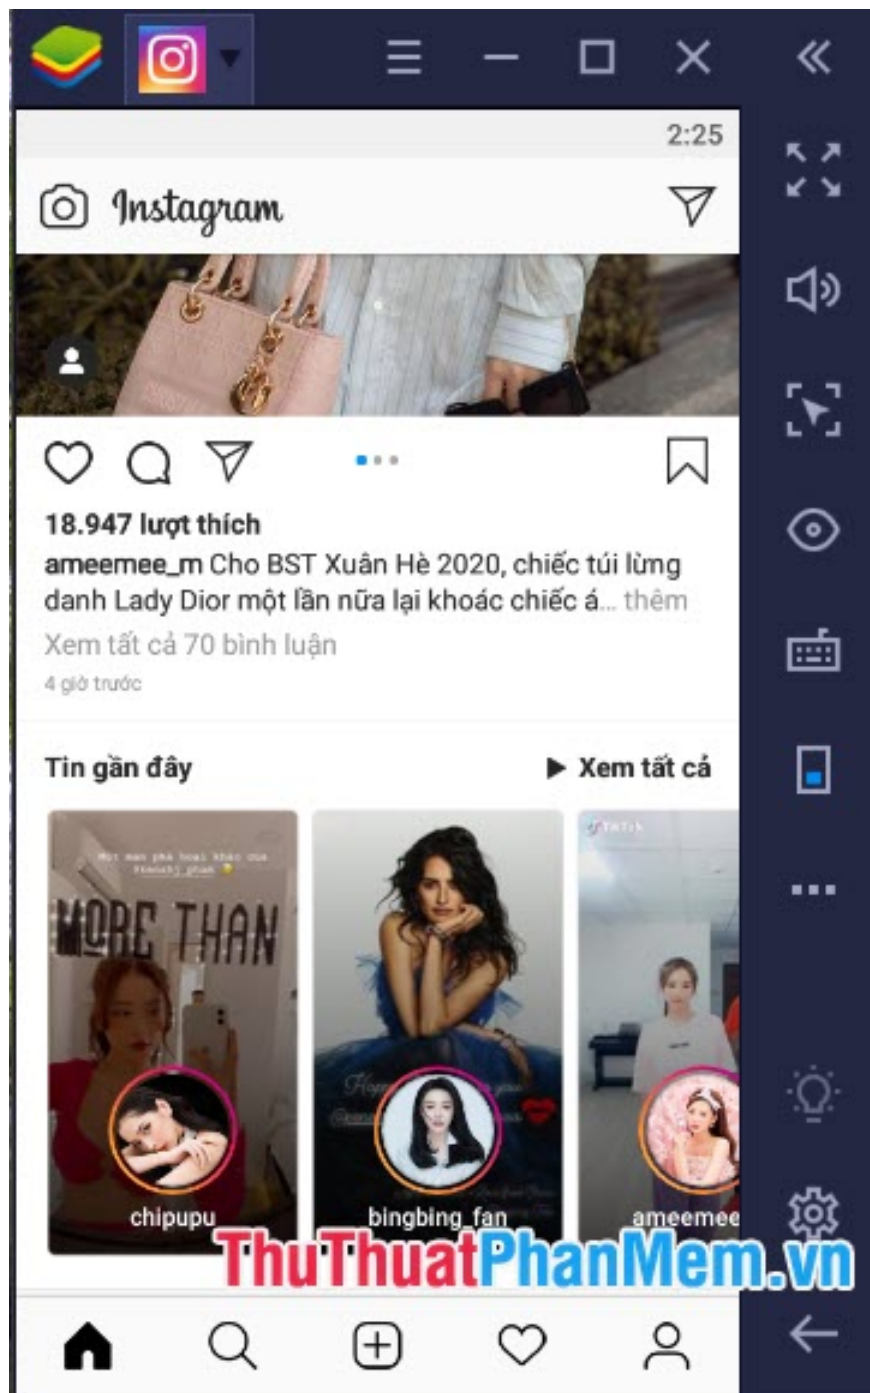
2:25

Instagram

18.947 lượt thích

ameemee_m Cho BST Xuân Hè 2020, chiếc túi lừng danh Lady Dior một lần nữa lại khoác chiếc á... thêm

Xem tất cả 70 bình luận

4 giờ trước

Tin gần đây

Xem tất cả

MORE THAN

chipupu

bingbing_fan

ameemee

ThuThuatPhanMem.vn